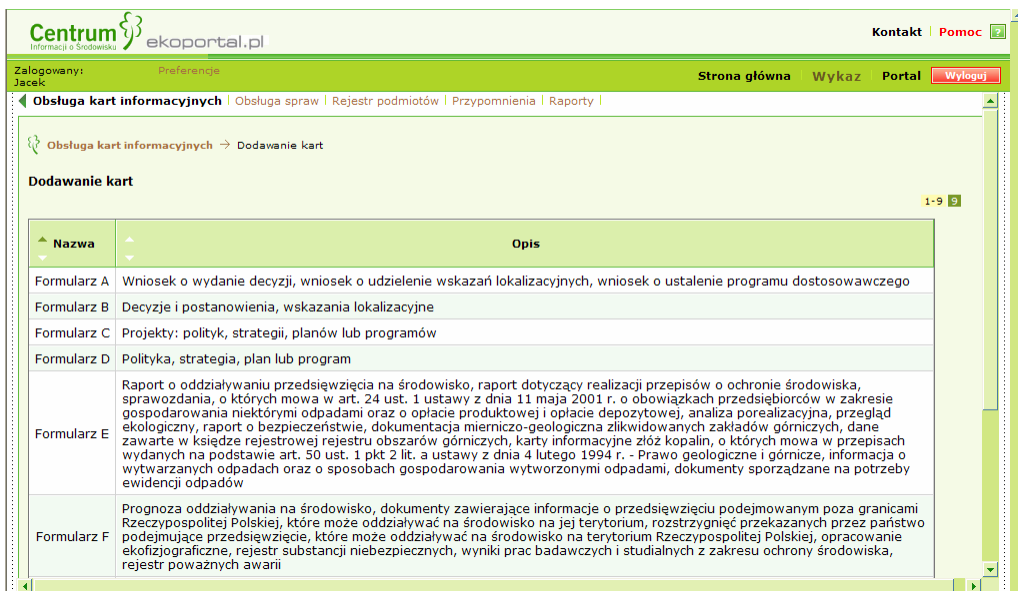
Centrum Informacji o Środowisku ekoportal.pl

Kontakt | Pomoc ?

Zalogowany: Jacek

Preferencje

Strona główna | Wykaz | Portal | Wyloguj

Obsługa kart informacyjnych | Obsługa spraw | Rejestr podmiotów | Przypomnienia | Raporty |

Obsługa kart informacyjnych → Dodawanie kart

Dodawanie kart

1-9 9

| Nazwa | Opis |
|---|---|
| Formularz A | Wniosek o wydanie decyzji, wniosek o udzielenie wskazań lokalizacyjnych, wniosek o ustalenie programu dostosowawczego |
| Formularz B | Decyzje i postanowienia, wskazania lokalizacyjne |
| Formularz C | Projekty: polityk, strategii, planów lub programów |
| Formularz D | Polityka, strategia, plan lub program |
| Formularz E | Raport o oddziaływaniu przedsięwzięcia na środowisko, raport dotyczący realizacji przepisów o ochronie środowiska, sprawozdania, o których mowa w art. 24 ust. 1 ustawy z dnia 11 maja 2001 r. o obowiązkach przedsiębiorców w zakresie gospodarowania niektórymi odpadami o opłacie produktowej i opłacie depozytowej, analiza porealizacyjna, przegląd ekologiczny, raport o bezpieczeństwie, dokumentacja mierniczo-geologiczna zlikwidowanych zakładów górniczych, dane zawarte w księdze rejestrowej rejestru obszarów górniczych, karty informacyjne złóż kopalin, o których mowa w przepisach wydanych na podstawie art. 50 ust. 1 pkt 2 lit. a ustawy z dnia 4 lutego 1994 r. - Prawo geologiczne i górnicze, informacja o wytwarzanych odpadach oraz o sposobach gospodarowania wytworzonymi odpadami, dokumenty sporządzane na potrzeby ewidencji odpadów |
| Formularz F | Prognoza oddziaływania na środowisko, dokumenty zawierające informacje o przedsięwzięciu podejmowanym poza granicami Rzeczypospolitej Polskiej, które może oddziaływać na środowisko na jej terytorium, rozstrzygnięć przekazanych przez państwo podejmujące przedsięwzięcie, które może oddziaływać na środowisko na terytorium Rzeczypospolitej Polskiej, opracowanie ekofizjograficzne, rejestr substancji niebezpiecznych, wyniki prac badawczych i studialnych z zakresu ochrony środowiska, rejestr poważnych awarii |